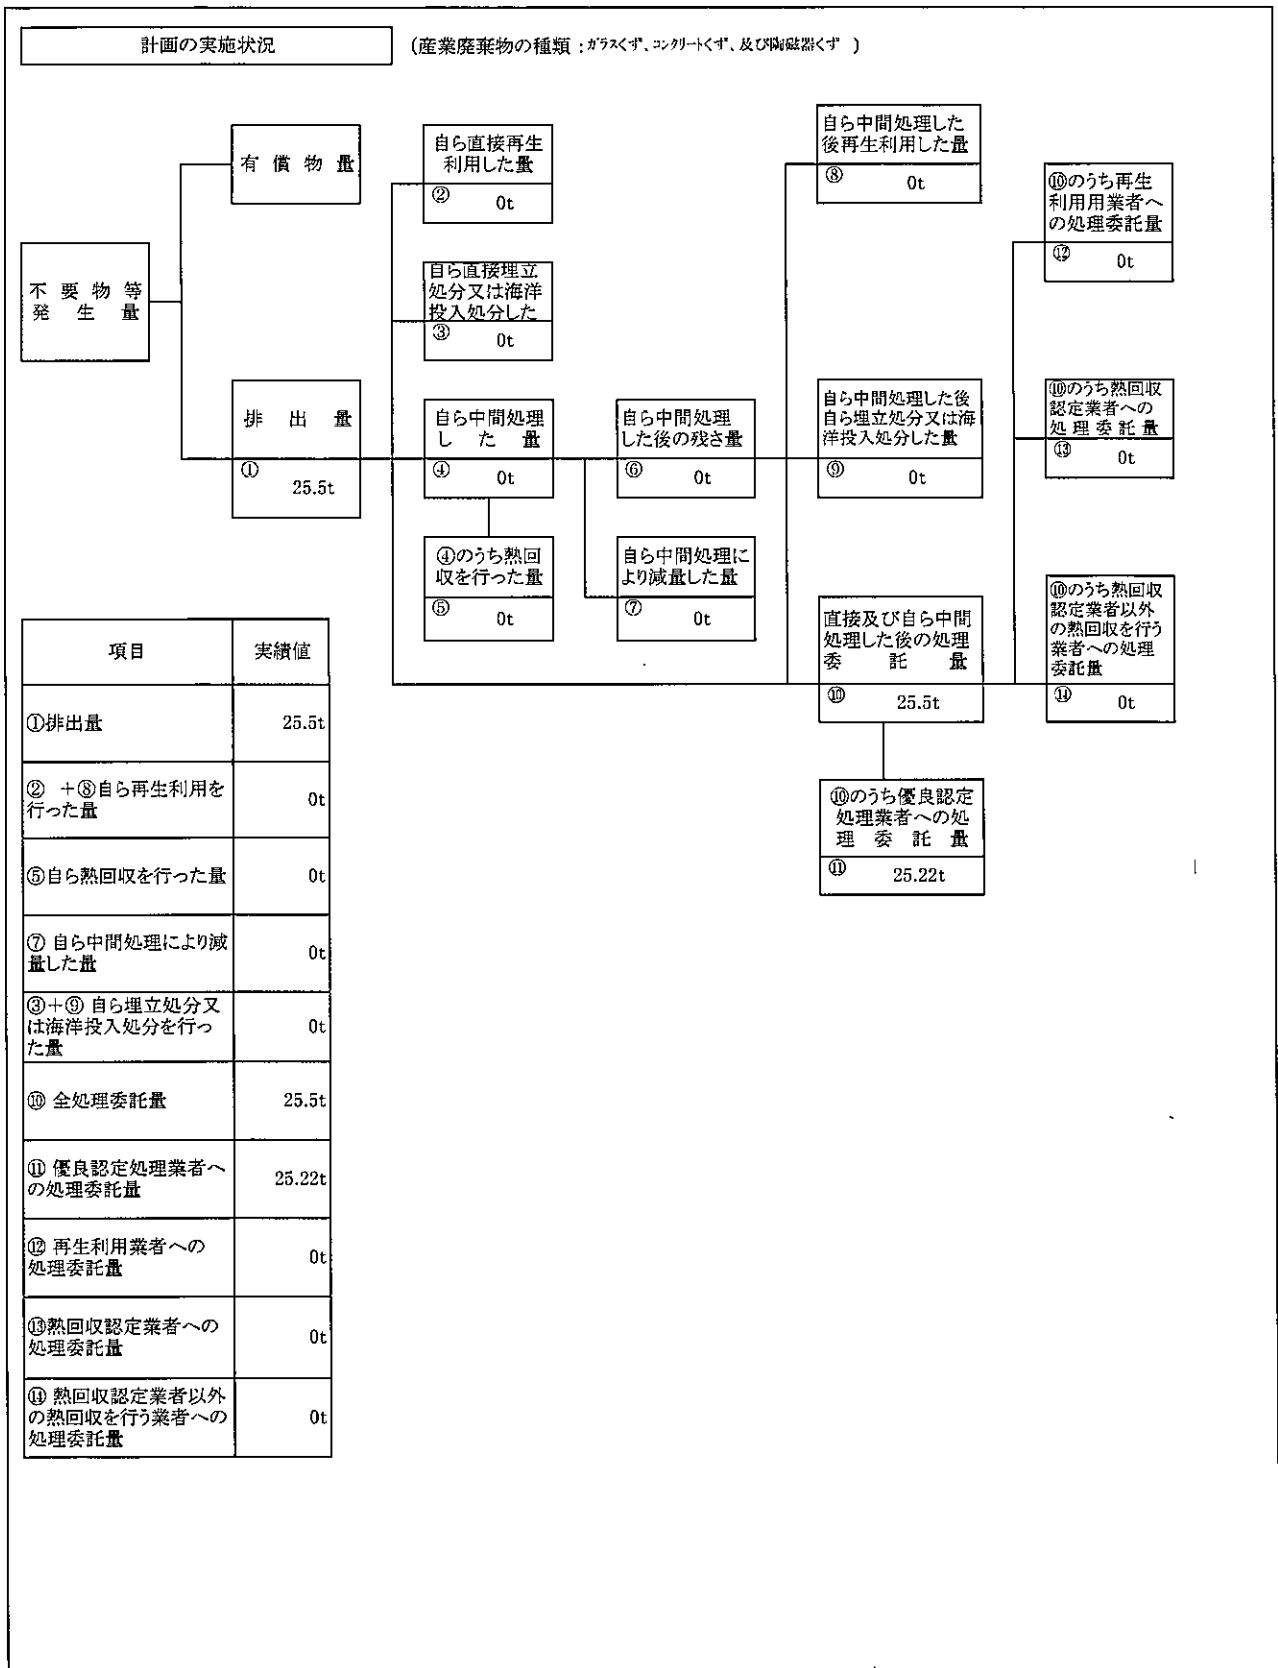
計画の実施状況

（産業廃棄物の種類：ｶﾞﾗｽくず、ｺﾝｸﾘｰﾄくず、及び陶磁器くず ）

有 償 物 量

不 要 物 等 発 生 量

排 出 量
①
25.5t

自ら直接再生利用した量
②
0t

自ら直接埋立処分又は海洋投入処分した
③
0t

自ら中間処理した量
④
0t

④のうち熱回収を行った量
⑤
0t

自ら中間処理した後の残さ量
⑥
0t

自ら中間処理により減量した量
⑦
0t

自ら中間処理した後再生利用した量
⑧
0t

自ら中間処理した後自ら埋立処分又は海洋投入処分した量
⑨
0t

直接及び自ら中間処理した後の処理委託量
⑩
25.5t

⑩のうち優良認定処理業者への処理委託量
⑪
25.22t

⑩のうち再生利用用業者への処理委託量
⑫
0t

⑩のうち熱回収認定業者への処理委託量
⑬
0t

⑩のうち熱回収認定業者以外の熱回収を行う業者への処理委託量
⑭
0t

| 項目 | 実績値 |
|---|---|
| ①排出量 | 25.5t |
| ② ＋⑧自ら再生利用を行った量 | 0t |
| ⑤自ら熱回収を行った量 | 0t |
| ⑦ 自ら中間処理により減量した量 | 0t |
| ③＋⑨ 自ら埋立処分又は海洋投入処分を行った量 | 0t |
| ⑩ 全処理委託量 | 25.5t |
| ⑪ 優良認定処理業者への処理委託量 | 25.22t |
| ⑫ 再生利用業者への処理委託量 | 0t |
| ⑬熱回収認定業者への処理委託量 | 0t |
| ⑭ 熱回収認定業者以外の熱回収を行う業者への処理委託量 | 0t |